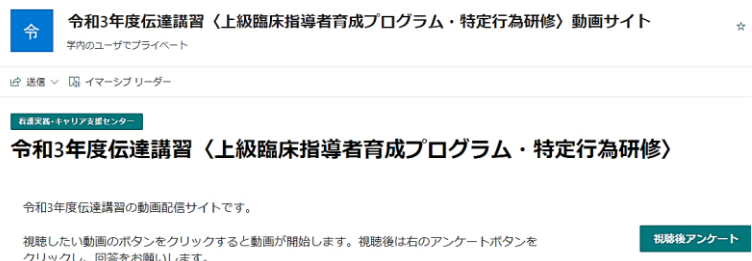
令

令和3年度伝達講習〈上級臨床指導者育成プログラム・特定行為研修〉動画サイト

学内のユーザでプライベート

☆

送信

イマーシブ リーダー

看護実践・キャリア支援センター

令和3年度伝達講習〈上級臨床指導者育成プログラム・特定行為研修〉

令和3年度伝達講習の動画配信サイトです。

視聴したい動画のボタンをクリックすると動画が開始します。視聴後は右のアンケートボタンをクリックし、回答をお願いします。

視聴後アンケート